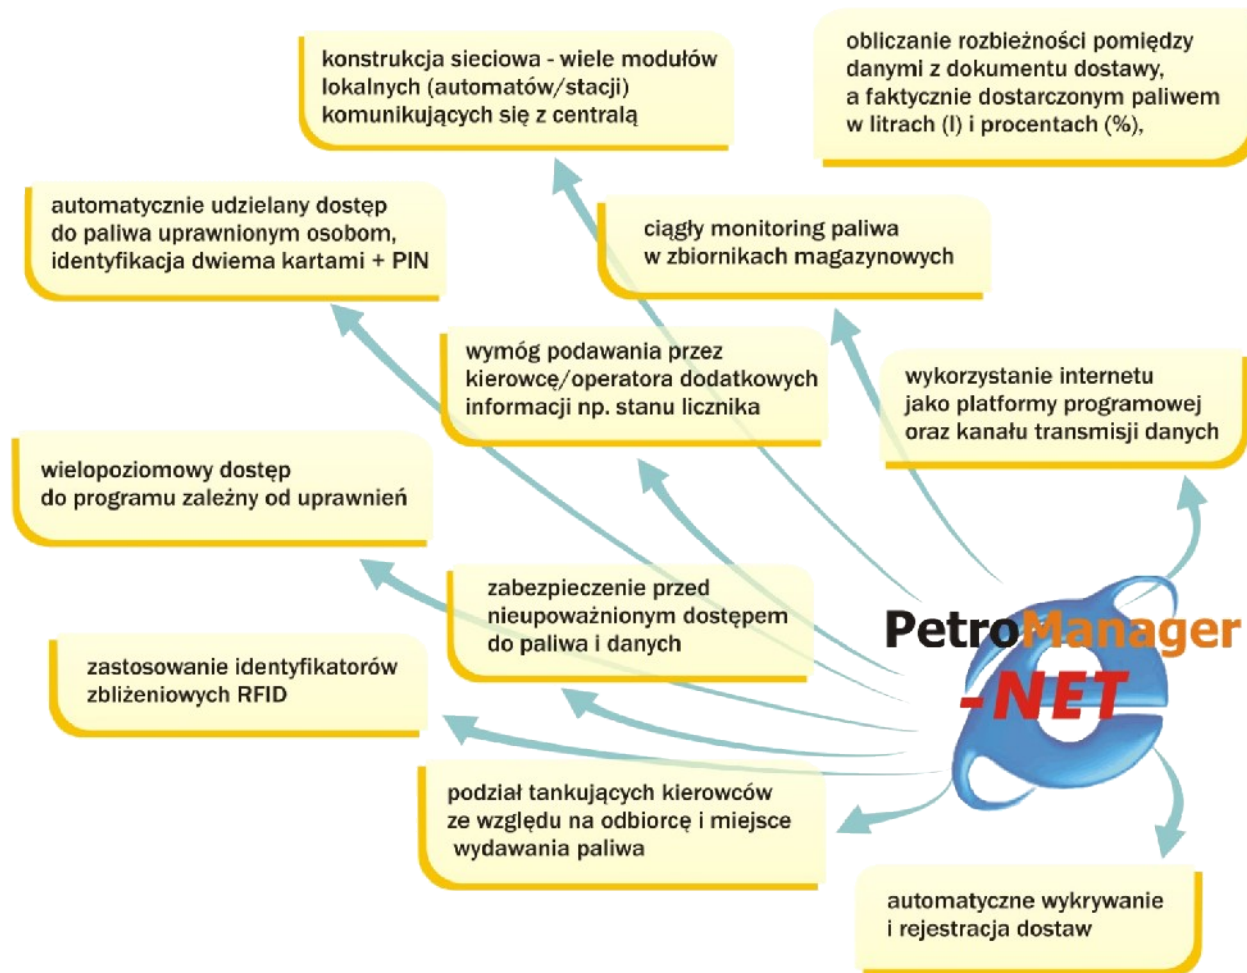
konstrukcja sieciowa - wiele modułów lokalnych (automatów/stacji) komunikujących się z centralą

obliczanie rozbieżności pomiędzy danymi z dokumentu dostawy, a faktycznie dostarczonym paliwem w litrach (l) i procentach (%),

automatycznie udzielany dostęp do paliwa uprawnionym osobom, identyfikacja dwiema kartami + PIN

ciągły monitoring paliwa w zbiornikach magazynowych

wymóg podawania przez kierowcę/operatora dodatkowych informacji np. stanu licznika

wykorzystanie internetu jako platformy programowej oraz kanału transmisji danych

wielopoziomowy dostęp do programu zależny od uprawnień

zabezpieczenie przed nieupoważnionym dostępem do paliwa i danych

PetroManager -NET

zastosowanie identyfikatorów zbliżeniowych RFID

podział tankujących kierowców ze względu na odbiorcę i miejsce wydawania paliwa

automatyczne wykrywanie i rejestracja dostaw